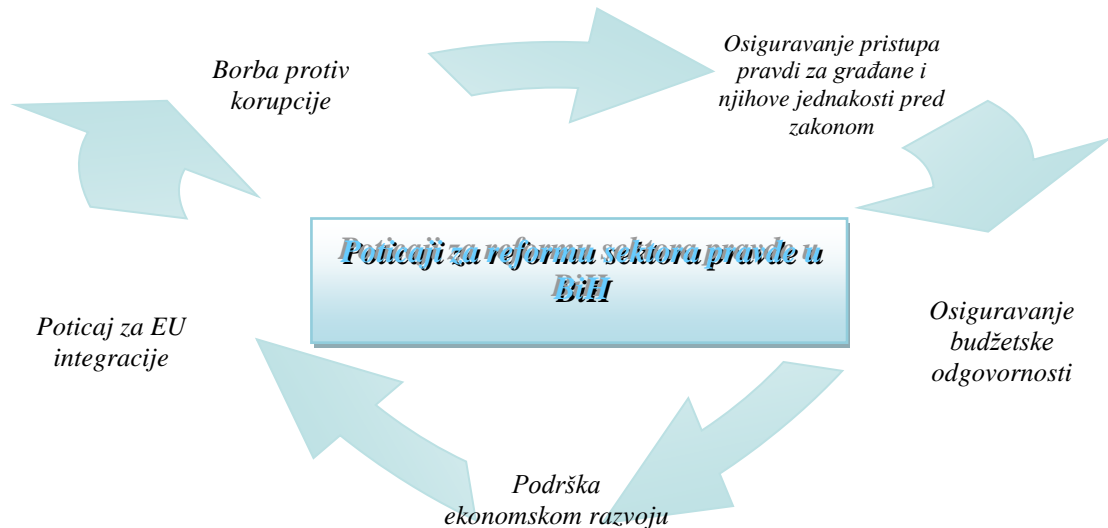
Borba protiv korupcije

Osiguravanje pristupa pravdi za građane i njihove jednakosti pred zakonom

Poticaji za reformu sektora pravde u BiH

Poticaj za EU integracije

Osiguravanje budžetske odgovornosti

Podrška ekonomskom razvoju